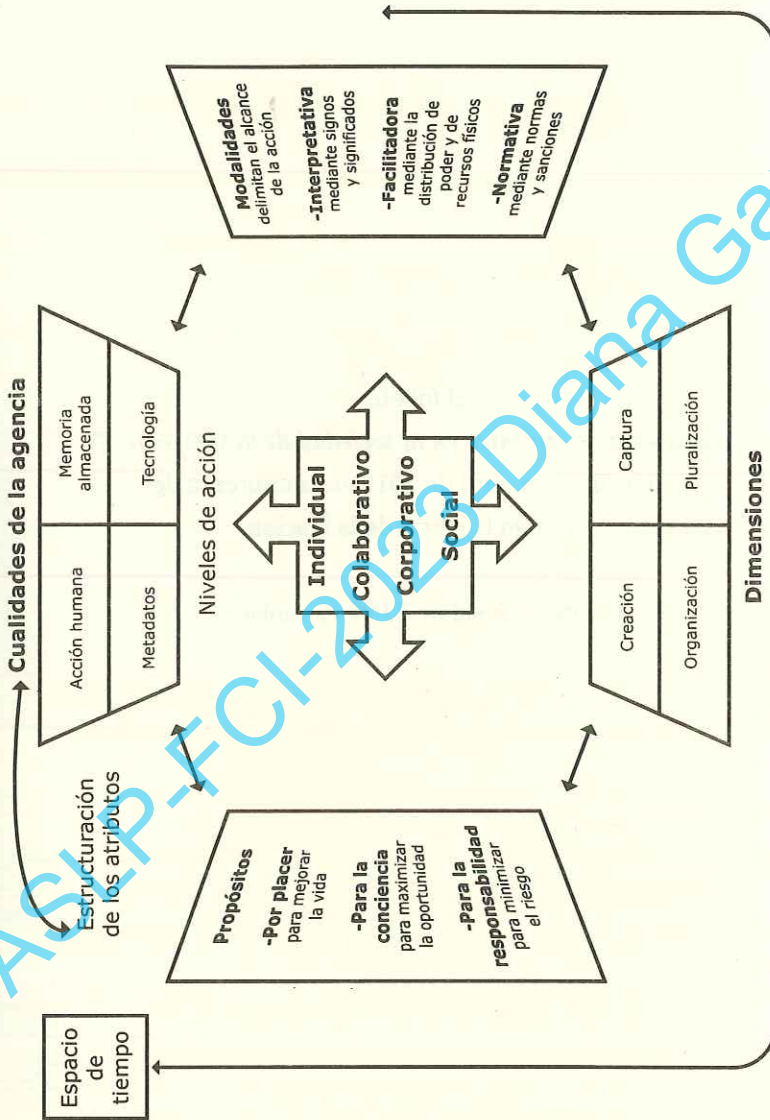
Cualidades de la agencia

| Acción humana | Memoria almacenada |
|---|---|
| Metadatos | Tecnología |

Modalidades delimitan el alcance de la acción

-Interpretativa mediante signos y significados

-Facilitadora mediante la distribución de poder y de recursos físicos

-Normativa mediante normas y sanciones

Niveles de acción

Individual
Colaborativo
Corporativo
Social

Estructuración de los atributos

Propósitos

-Por placer para mejorar la vida

-Para la conciencia para maximizar la oportunidad

-Para la responsabilidad para minimizar el riesgo

| Creación | Captura |
|---|---|
| Organización | Pluralización |

Dimensiones

Espacio de tiempo

ASLP-FCI-2023-Diana Ga